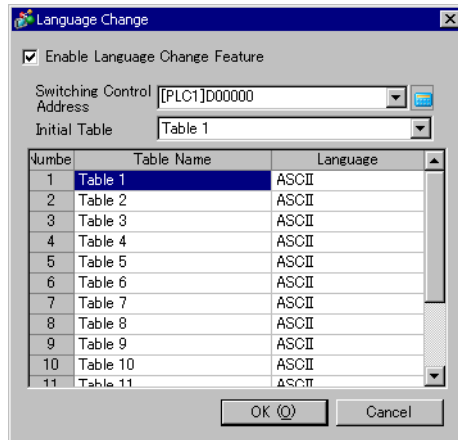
Language Change

Enable Language Change Feature

Switching Control Address [PLC1]D00000

Initial Table Table 1

| Numbe | Table Name | Language |
|---|---|---|
| 1 | Table 1 | ASCII |
| 2 | Table 2 | ASCII |
| 3 | Table 3 | ASCII |
| 4 | Table 4 | ASCII |
| 5 | Table 5 | ASCII |
| 6 | Table 6 | ASCII |
| 7 | Table 7 | ASCII |
| 8 | Table 8 | ASCII |
| 9 | Table 9 | ASCII |
| 10 | Table 10 | ASCII |
| 11 | Table 11 | ASCII |

OK (O) Cancel